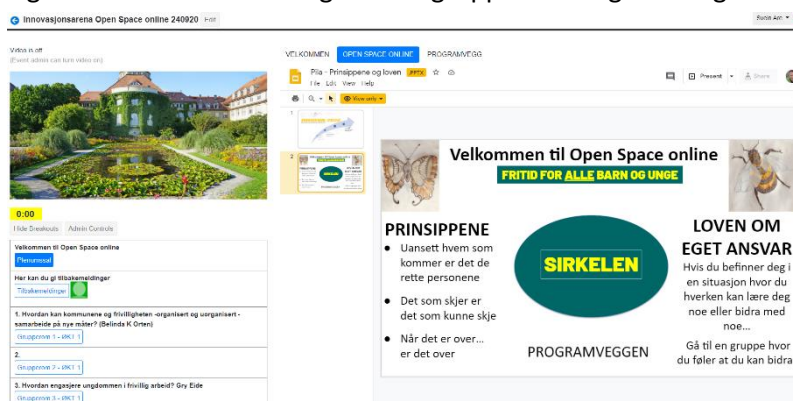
Innovasjonsarena Open Space online 240920 Edit

Video is off
(Event admin can turn video on)

0:00

Hide Breakouts Admin Controls

Velkommen til Open Space online
Plenumssal

Her kan du gi tilbakemeldinger
Tilbakemeldinger

1. Hvordan kan kommunene og frivilligheten -organisert og uorganisert - samarbeide på nye måter? (Belinda K Orten)
Grupperom 1 - RKT 1

2.
Grupperom 2 - RKT 1

3. Hvordan engasjere ungdommen i frivillig arbeid? Gry Eide
Grupperom 3 - RKT 1

VELKOMMEN OPEN SPACE ONLINE PROGRAMVEGG

Pila - Prinsippene og loven PPTX
File Edit View Help

Present Share

View only

Velkommen til Open Space online
FRITID FOR ALLE BARN OG UNGE

PRINSIPPENE
• Uansett hvem som kommer er det de rette personene
• Det som skjer er det som kunne skje
• Når det er over... er det over

SIRKELEN

PROGRAMVEGGEN

LOVEN OM EGET ANSVAR
Hvis du befinner deg i en situasjon hvor du hverken kan lære deg noe eller bidra med noe...
Gå til en gruppe hvor du føler at du kan bidra